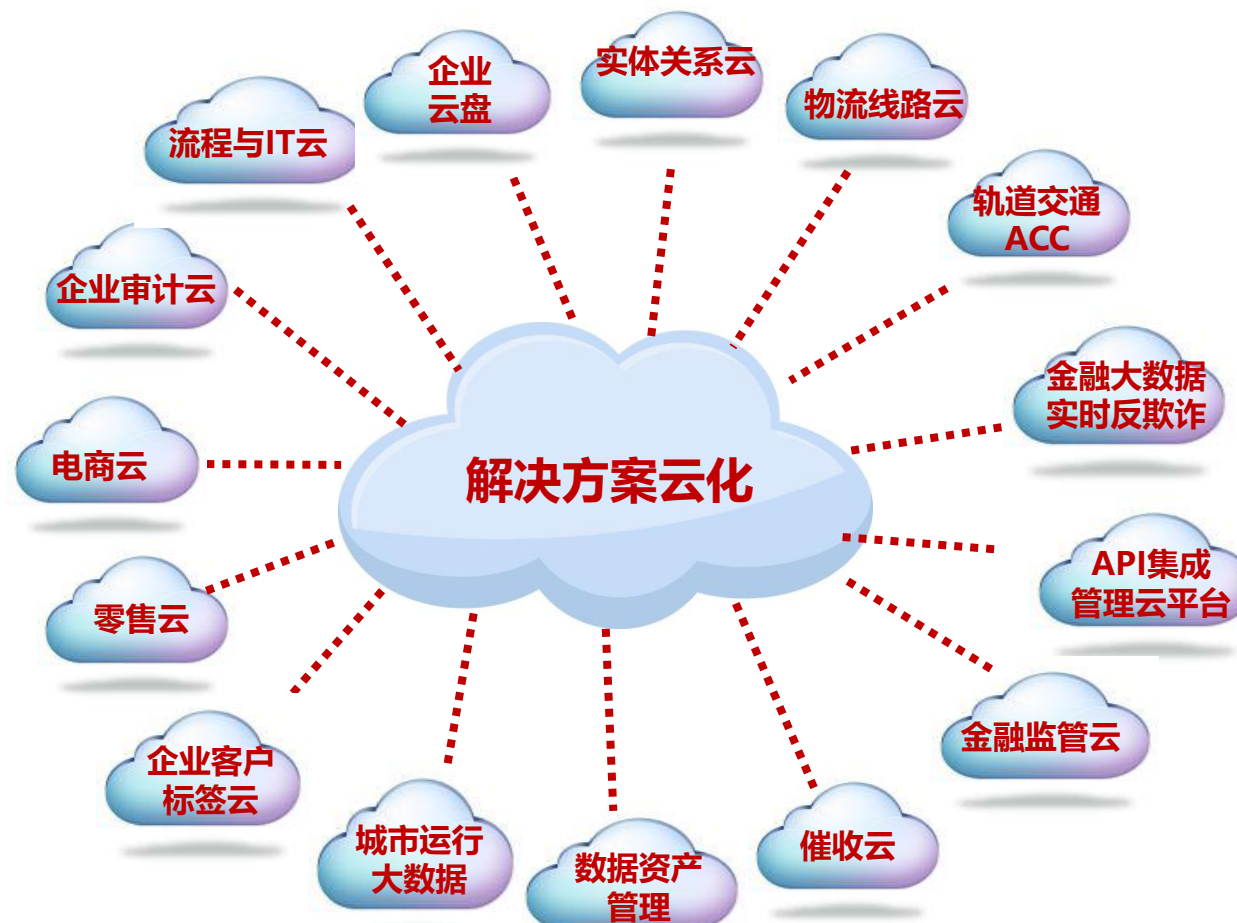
解决方案云化

流程与IT云

企业
云盘

实体关系云

物流线路云

轨道交通
ACC

企业审计云

金融大数据
实时反欺诈

电商云

API集成
管理云平台

零售云

金融监管云

企业客户
标签云

城市运行
大数据

数据资产
管理

催收云